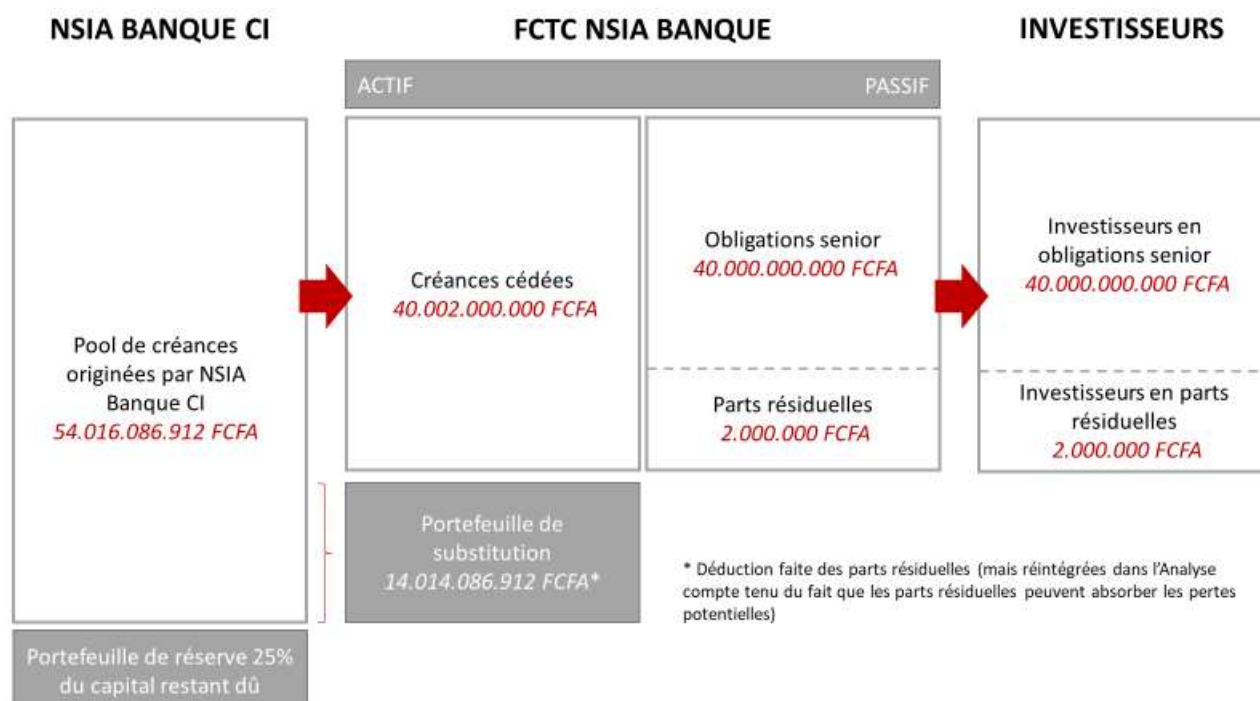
NSIA BANQUE CI

FCTC NSIA BANQUE

INVESTISSEURS

ACTIF

PASSIF

Pool de créances originées par NSIA Banque CI
54.016.086.912 FCFA

Créances cédées
40.002.000.000 FCFA

Obligations senior
40.000.000.000 FCFA

Parts résiduelles
2.000.000 FCFA

Investisseurs en obligations senior
40.000.000.000 FCFA

Investisseurs en parts résiduelles
2.000.000 FCFA

Portefeuille de substitution
14.014.086.912 FCFA*

* Déduction faite des parts résiduelles (mais réintégrées dans l'Analyse compte tenu du fait que les parts résiduelles peuvent absorber les pertes potentielles)

Portefeuille de réserve 25% du capital restant dû